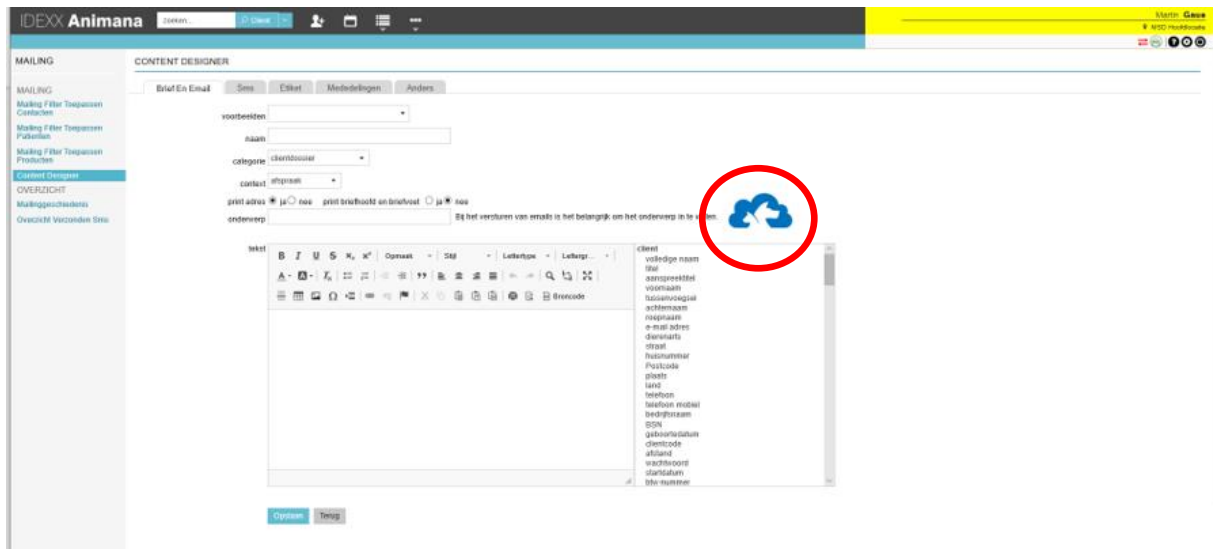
IDEXX Animana Zoeken... Cliënt

Martin Gaus
NISD Hoofdlocatie

MAILING

MAILING
Mailing Filter Toepassen Contacten
Mailing Filter Toepassen Patiënten
Mailing Filter Toepassen Producten
Content Designer
OVERZICHT
Mailinggeschiedenis
Overzicht Verzonden Sms

CONTENT DESIGNER

Brief En Email | Sms | Etiket | Mededelingen | Anders

voorbeelden
naam
categorie clientdossier
context afspraak
print adres ja nee print briefhoofd en briefvoet ja nee
onderwerp Bij het versturen van emails is het belangrijk om het onderwerp in te vullen.

tekst
B I U S x₂ x² Opmaak Stijl Lettertype Lettergr...
Broncode

client
volledige naam
titel
aanspreektitel
voornaam
tussenvoegsel
achternaam
roepnaam
e-mail adres
dierenarts
straat
huisnummer
Postcode
plaats
land
telefoon
telefoon mobiel
bedrijfsnaam
BSN
geboortedatum
clientcode
afdeling
wachtwoord
startdatum
btw-nummer

Opslaan Terug